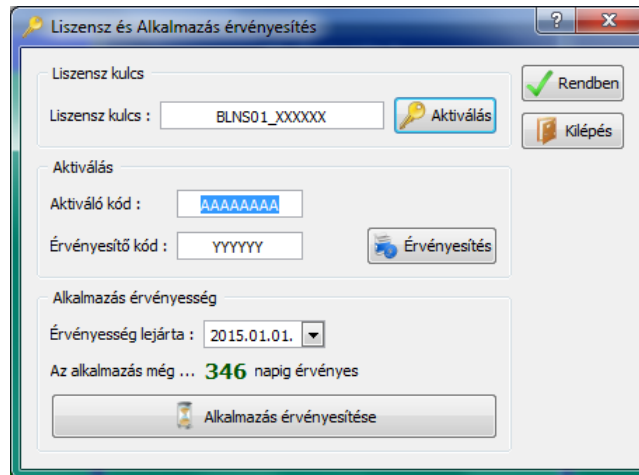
Liszensz és Alkalmazás érvényesítés

?

X

Liszensz kulcs

Liszensz kulcs :

BLNS01_XXXXXX

Aktiválás

Rendben

Kilépés

Aktiválás

Aktiváló kód :

AAAAAAAA

Érvényesítő kód :

YYYYYY

Érvényesítés

Alkalmazás érvényesség

Érvényesség lejárta :

2015.01.01.

Az alkalmazás még ... 346 napig érvényes

Alkalmazás érvényesítése